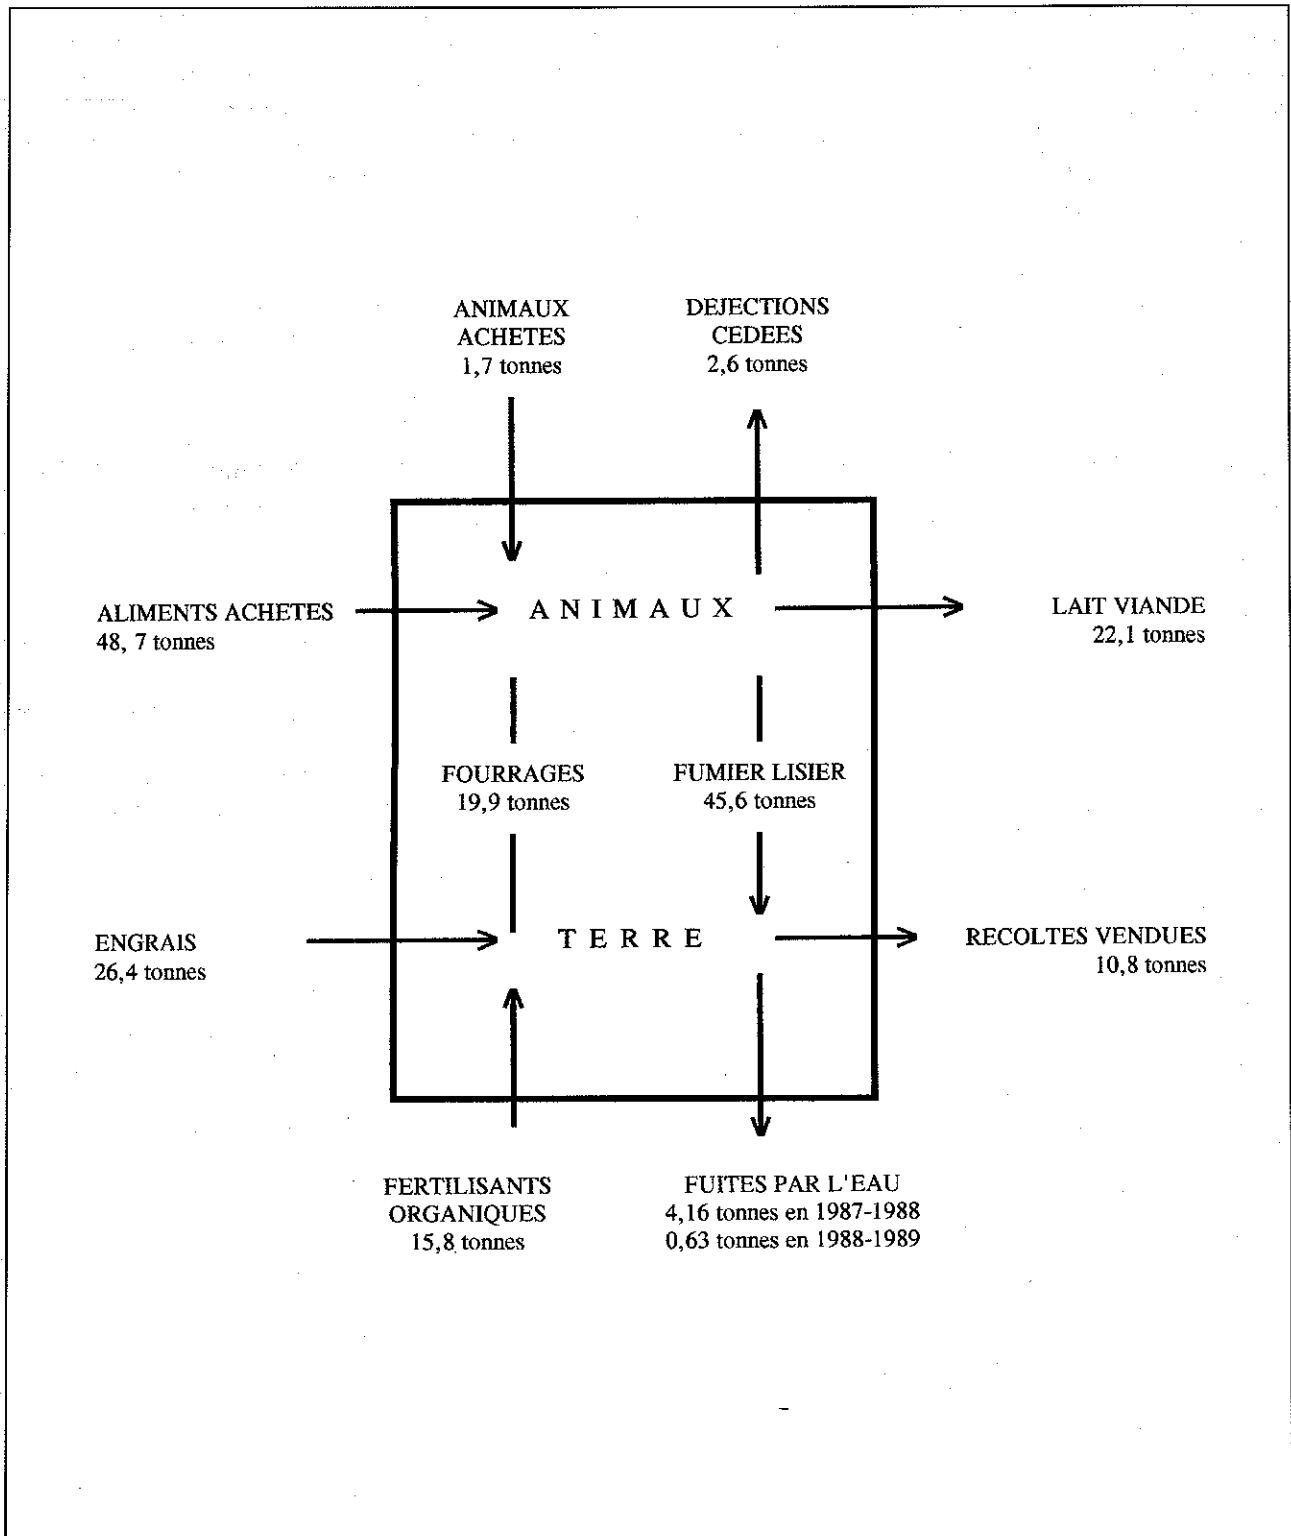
ANIMAUX ACHETES
1,7 tonnes

DEJECTIONS CEDEES
2,6 tonnes

ALIMENTS ACHETES
48, 7 tonnes

A N I M A U X

LAIT VIANDE
22,1 tonnes

FOURRAGES
19,9 tonnes

FUMIER LISIER
45,6 tonnes

ENGRAIS
26,4 tonnes

T E R R E

RECOLTES VENDUES
10,8 tonnes

FERTILISANTS ORGANIQUES
15,8 tonnes

FUITES PAR L'EAU
4,16 tonnes en 1987-1988
0,63 tonnes en 1988-1989